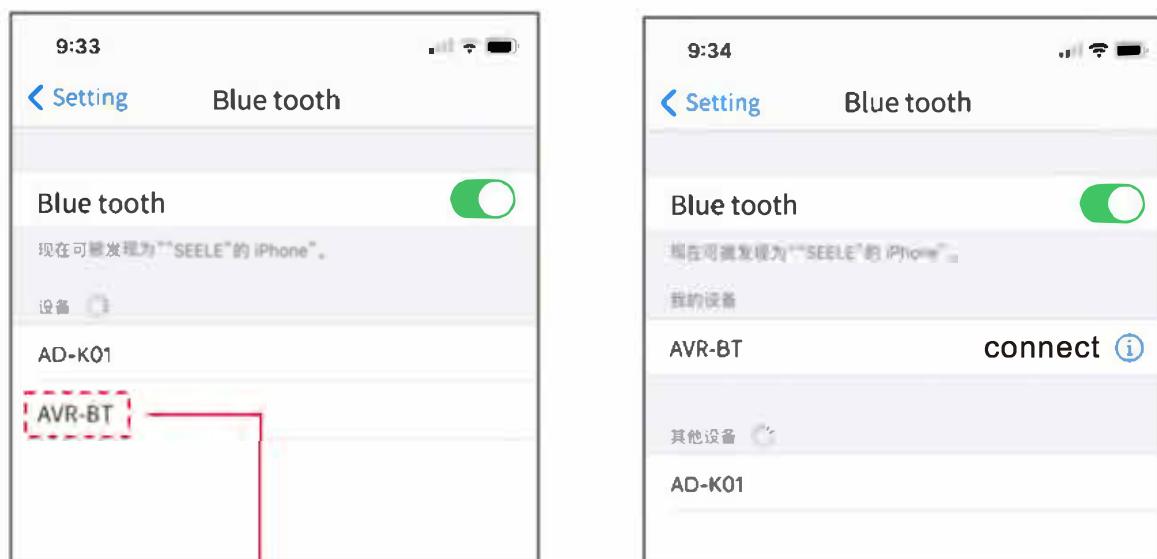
9:33

Setting Blue tooth

Blue tooth

现在可被发现为""SEELE"的 iPhone"。

设备

AD-K01

AVR-BT

9:34

Setting Blue tooth

Blue tooth

现在可被发现为""SEELE"的 iPhone"。

我的设备

AVR-BT connect

其他设备

AD-K01